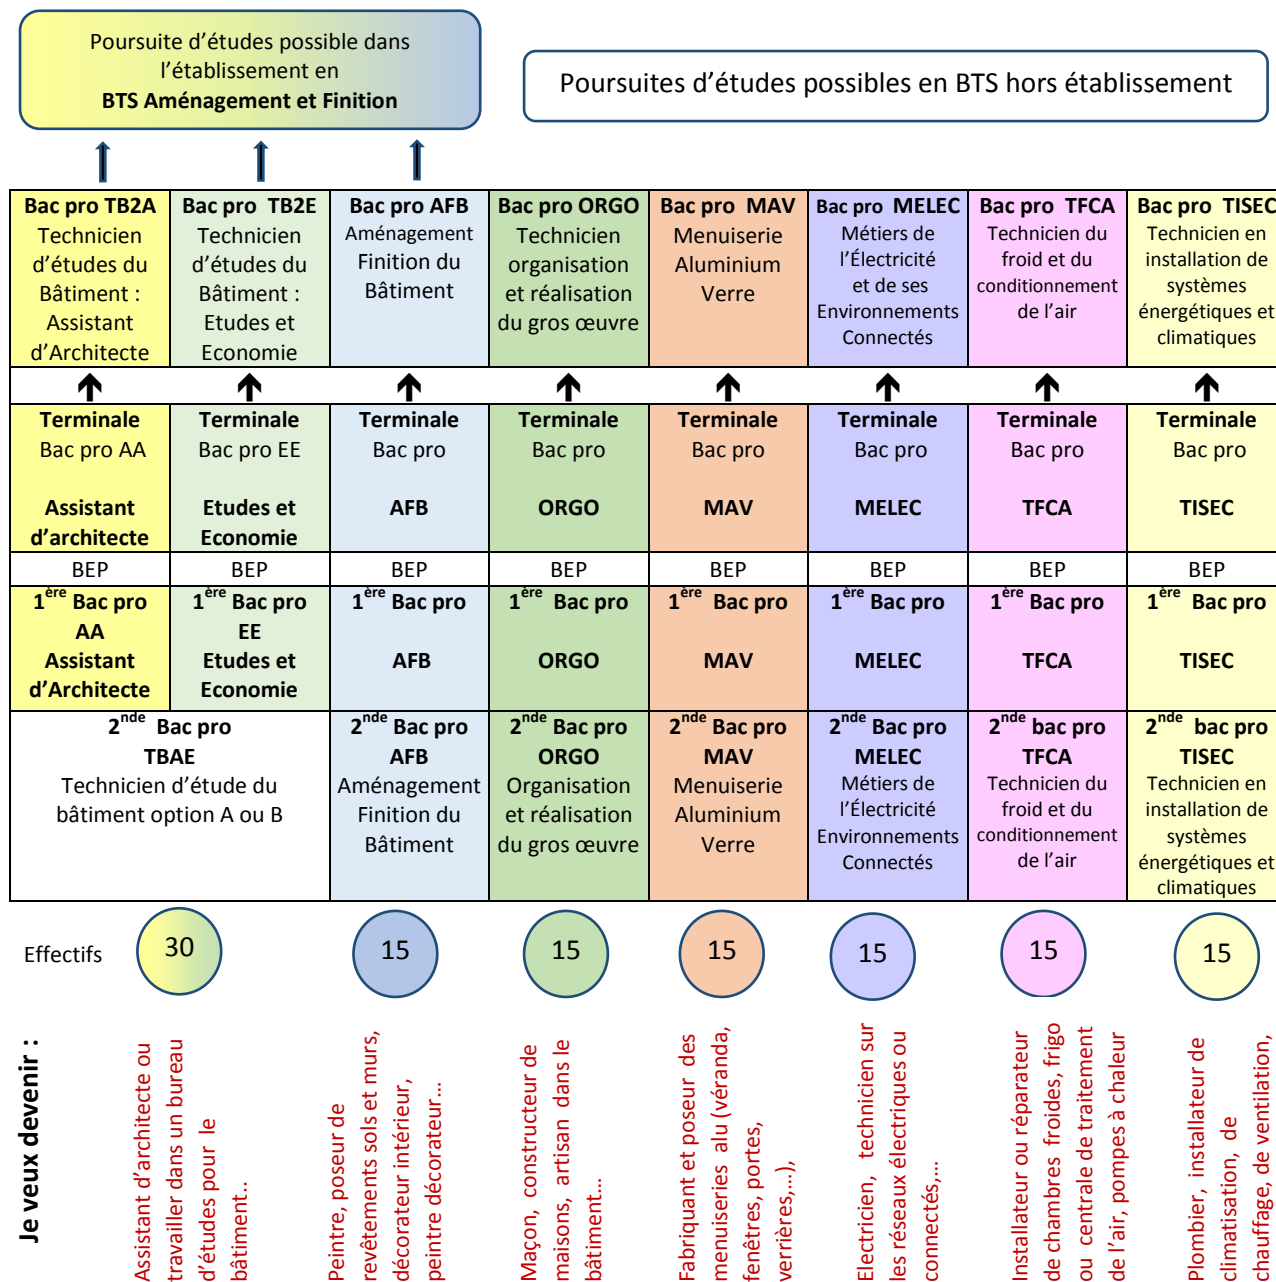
Poursuite d'études possible dans l'établissement en
**BTS Aménagement et Finition**

Poursuites d'études possibles en BTS hors établissement

| Bac pro TB2A Technicien d'études du Bâtiment : Assistant d'Architecte | Bac pro TB2E Technicien d'études du Bâtiment : Etudes et Economie | Bac pro AFB Aménagement Finition du Bâtiment | Bac pro ORGO Technicien organisation et réalisation du gros œuvre | Bac pro MAV Menuiserie Aluminium Verre | Bac pro MELEC Métiers de l'Électricité et de ses Environnements Connectés | Bac pro TFCA Technicien du froid et du conditionnement de l'air | Bac pro TISEC Technicien en installation de systèmes énergétiques et climatiques |
|---|---|---|---|---|---|---|---|
| Terminale Bac pro AA Assistant d'architecte | Terminale Bac pro EE Etudes et Economie | Terminale Bac pro AFB | Terminale Bac pro ORGO | Terminale Bac pro MAV | Terminale Bac pro MELEC | Terminale Bac pro TFCA | Terminale Bac pro TISEC |
| BEP | BEP | BEP | BEP | BEP | BEP | BEP | BEP |
| $1^{ère}$ Bac pro AA Assistant d'Architecte | $1^{ère}$ Bac pro EE Etudes et Economie | $1^{ère}$ Bac pro AFB | $1^{ère}$ Bac pro ORGO | $1^{ère}$ Bac pro MAV | $1^{ère}$ Bac pro MELEC | $1^{ère}$ Bac pro TFCA | $1^{ère}$ Bac pro TISEC |
| $2^{nde}$ Bac pro TBAE Technicien d'étude du bâtiment option A ou B | | $2^{nde}$ Bac pro AFB Aménagement Finition du Bâtiment | $2^{nde}$ Bac pro ORGO Organisation et réalisation du gros œuvre | $2^{nde}$ Bac pro MAV Menuiserie Aluminium Verre | $2^{nde}$ Bac pro MELEC Métiers de l'Électricité Environnements Connectés | $2^{nde}$ bac pro TFCA Technicien du froid et du conditionnement de l'air | $2^{nde}$ bac pro TISEC Technicien en installation de systèmes énergétiques et climatiques |

Effectifs 30 15 15 15 15 15 15

Je veux devenir :

Assistant d'architecte ou travailler dans un bureau d'études pour le bâtiment..

Peintre, poseur de revêtements sols et murs, décorateur intérieur, peintre décorateur…

Maçon, constructeur de maisons, artisan dans le bâtiment…

Fabriquant et poseur des menuiseries alu (véranda, fenêtres, portes, verrières,…),

Electricien, technicien sur les réseaux électriques ou connectés,…

Installateur ou réparateur de chambres froides, frigo ou centrale de traitement de l'air, pompes à chaleur

Plombier, installateur de climatisation, de chauffage, de ventilation,